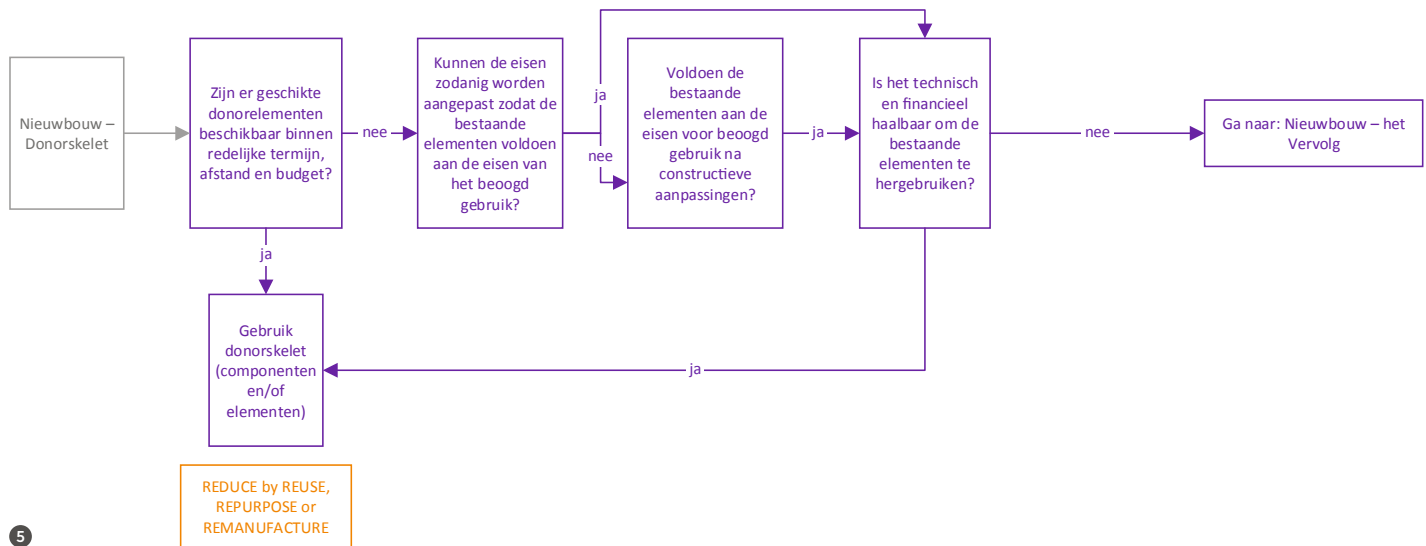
Nieuwbouw – Donorskelet

Zijn er geschikte donorelementen beschikbaar binnen redelijke termijn, afstand en budget?

nee

Kunnen de eisen zodanig worden aangepast zodat de bestaande elementen voldoen aan de eisen van het beoogd gebruik?

ja

nee

Voldoen de bestaande elementen aan de eisen voor beoogd gebruik na constructieve aanpassingen?

ja

Is het technisch en financieel haalbaar om de bestaande elementen te hergebruiken?

nee

Ga naar: Nieuwbouw – het Vervolg

ja

Gebruik donorskelet (componenten en/of elementen)

ja

REDUCE by REUSE, REPURPOSE or REMANUFACTURE

5